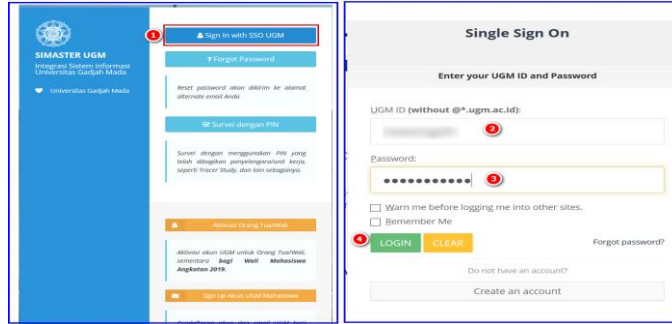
SIMASTER UGM
Integrasi Sistem Informasi Universitas Gadjah Mada

Universitas Gadjah Mada

1

Sign In with SSO UGM

? Forgot Password

Reset password akan dikirim ke alamat alternate email Anda

Survei dengan PIN

Survei dengan menggunakan PIN yang telah dibagikan penyelenggara/unit kerja, seperti Tracer Study, dan lain sebagainya.

Aktivasi Orang Tua/Wali

Aktivasi akun UGM untuk Orang Tua/Wali, sementara bagi Wali Mahasiswa Angkatan 2019.

Sign Up Akun UGM Mahasiswa

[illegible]

Single Sign On

Enter your UGM ID and Password

UGM ID (without @*.ugm.ac.id):

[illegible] 2

Password:

••••••••••• 3

Warn me before logging me into other sites.

Remember Me

4 LOGIN CLEAR

Forgot password?

Do not have an account?

Create an account